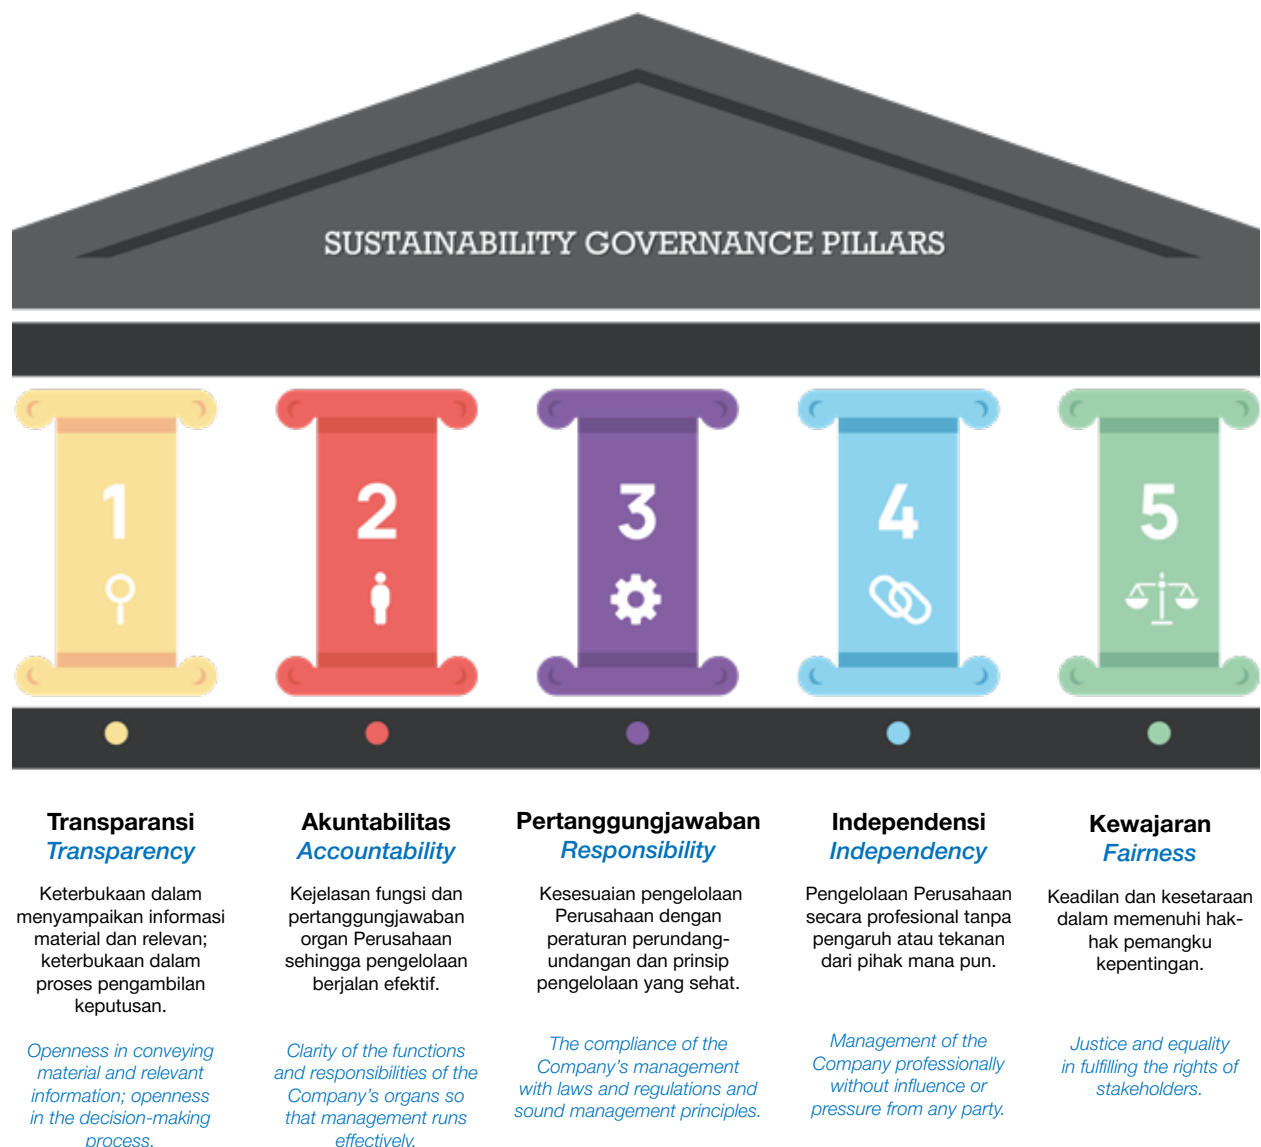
SUSTAINABILITY GOVERNANCE PILLARS

1

2

3

4

5

Transparansi
Transparency

Keterbukaan dalam menyampaikan informasi material dan relevan; keterbukaan dalam proses pengambilan keputusan.

Openness in conveying material and relevant information; openness in the decision-making process.

Akuntabilitas
Accountability

Kejelasan fungsi dan pertanggungjawaban organ Perusahaan sehingga pengelolaan berjalan efektif.

Clarity of the functions and responsibilities of the Company's organs so that management runs effectively.

Pertanggungjawaban
Responsibility

Kesesuaian pengelolaan Perusahaan dengan peraturan perundang-undangan dan prinsip pengelolaan yang sehat.

The compliance of the Company's management with laws and regulations and sound management principles.

Independensi
Independency

Pengelolaan Perusahaan secara profesional tanpa pengaruh atau tekanan dari pihak mana pun.

Management of the Company professionally without influence or pressure from any party.

Kewajaran
Fairness

Keadilan dan kesetaraan dalam memenuhi hak-hak pemangku kepentingan.

Justice and equality in fulfilling the rights of stakeholders.